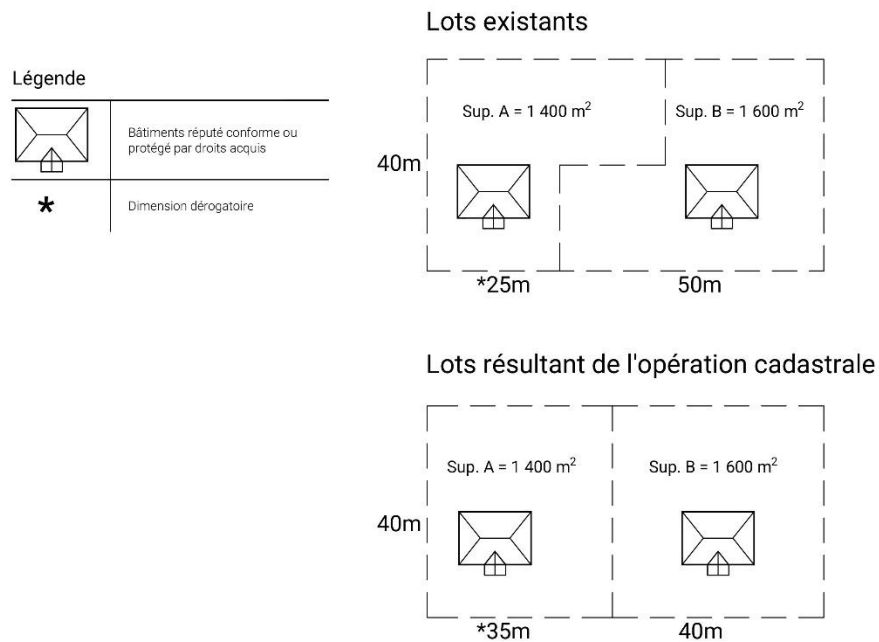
Légende

| | |
|---|---|
| | Bâtiments réputé conforme ou protégé par droits acquis |
| * | Dimension dérogatoire |

Lots existants

Sup. A = 1 400 m$^2$

Sup. B = 1 600 m$^2$

40m

*25m

50m

Lots résultant de l'opération cadastrale

Sup. A = 1 400 m$^2$

Sup. B = 1 600 m$^2$

40m

*35m

40m